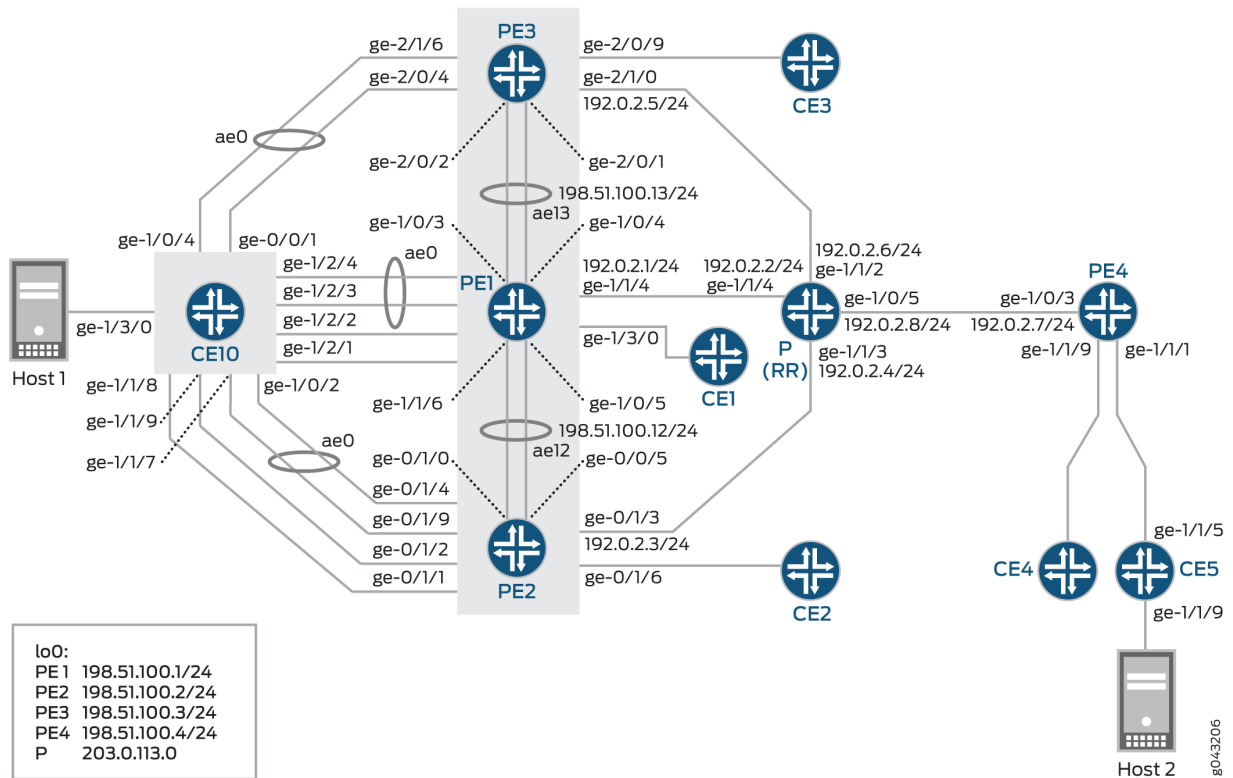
PE3
ge-2/1/6
ge-2/0/4
ge-2/0/9
CE3
ge-2/1/0
192.0.2.5/24
ae0
ge-2/0/2
ge-2/0/1
198.51.100.13/24
ae13
ge-1/0/3
ge-1/0/4
ge-1/0/4
ge-0/0/1
ae0
192.0.2.6/24
ge-1/1/2
192.0.2.1/24
192.0.2.2/24
PE4
ge-1/2/4
PE1
ge-1/1/4
ge-1/1/4
ge-1/2/3
ge-1/0/5
ge-1/0/3
ge-1/2/2
192.0.2.8/24
192.0.2.7/24
ge-1/3/0
ge-1/3/0
ge-1/2/1
P
ge-1/1/3
ge-1/1/9
ge-1/1/1
CE10
(RR)
192.0.2.4/24
CE1
Host 1
ge-1/1/8
ge-1/0/2
ge-1/1/6
ge-1/0/5
ge-1/1/9
ae0
198.51.100.12/24
ae12
ge-1/1/7
ge-0/1/0
ge-0/0/5
ge-0/1/4
ge-0/1/9
ge-0/1/3
ge-1/1/5
192.0.2.3/24
ge-0/1/2
CE4
CE5
ge-0/1/1
ge-0/1/6
PE2
CE2
ge-1/1/9
lo0:
PE 1 198.51.100.1/24
PE2 198.51.100.2/24
PE3 198.51.100.3/24
PE4 198.51.100.4/24
P 203.0.113.0
g043206
Host 2